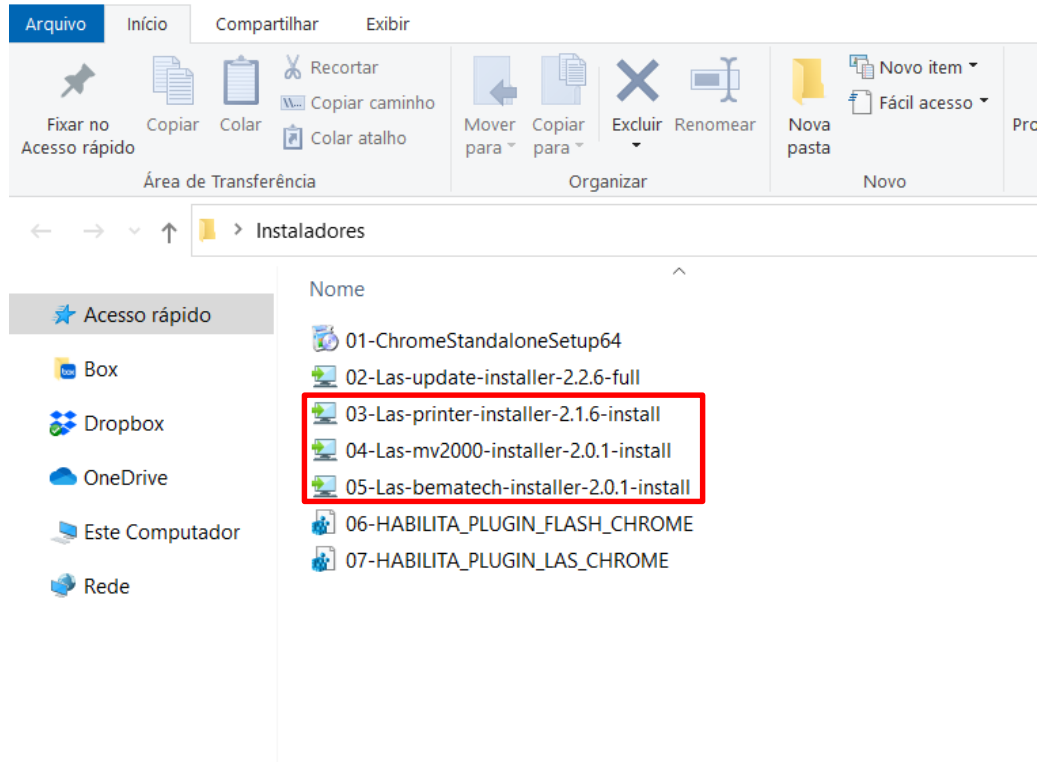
Arquivo Início Compartilhar Exibir

Fixar no Acesso rápido
Copiar
Colar
Recortar
Copiar caminho
Colar atalho
Área de Transferência

Mover para
Copiar para
Excluir
Renomear
Organizar

Nova pasta
Novo item
Fácil acesso
Novo

Pro

Instaladores

Nome

Acesso rápido
Box
Dropbox
OneDrive
Este Computador
Rede

01-ChromeStandaloneSetup64
02-Las-update-installer-2.2.6-full
03-Las-printer-installer-2.1.6-install
04-Las-mv2000-installer-2.0.1-install
05-Las-bematech-installer-2.0.1-install
06-HABILITA_PLUGIN_FLASH_CHROME
07-HABILITA_PLUGIN_LAS_CHROME